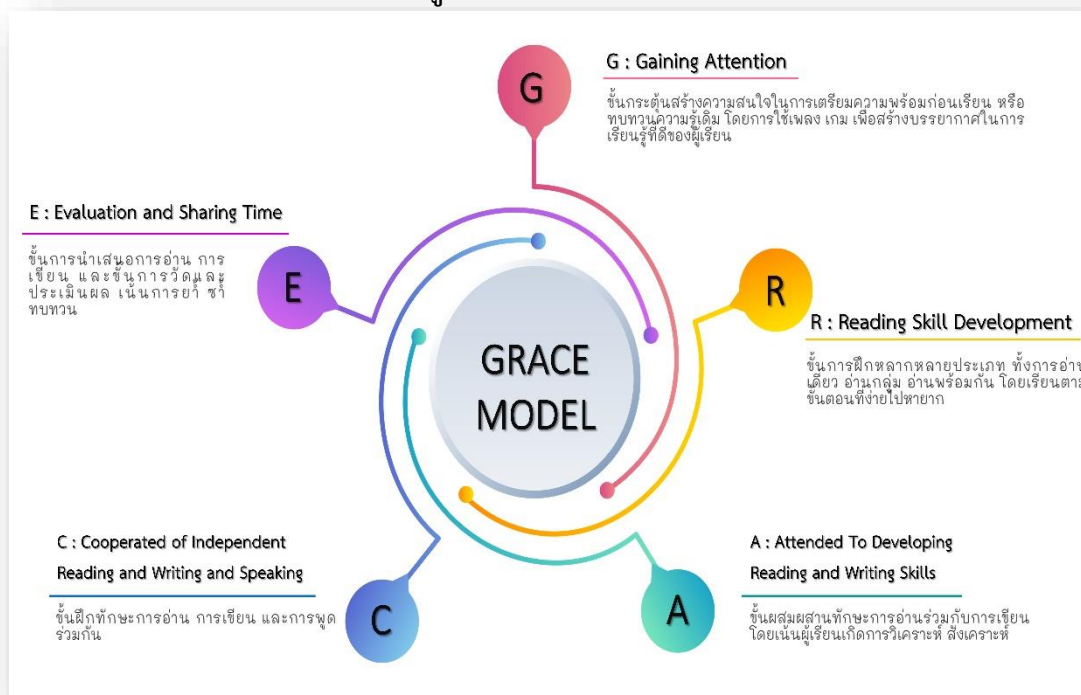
G

G : Gaining Attention

ขั้นกระตุ้นสร้างความสนใจในการเตรียมความพร้อมก่อนเรียน หรือทบทวนความรู้เดิม โดยการใช้เพลง เกม เพื่อสร้างบรรยากาศในการเรียนรู้ที่ดีของผู้เรียน

E

E : Evaluation and Sharing Time

ขั้นการนำเสนอการอ่าน การเขียน และขั้นการวัดและประเมินผล เน้นการย้ำ ซ้ำ ทบทวน

R

R : Reading Skill Development

ขั้นการฝึกหลากหลายประเภท ทั้งการอ่าน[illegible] เดียว อ่านกลุ่ม อ่านพร้อมกัน โดยเรียนตาม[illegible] ขั้นตอนที่ง่ายไปหายาก

GRACE MODEL

C

C : Cooperated of Independent Reading and Writing and Speaking

ขั้นฝึกทักษะการอ่าน การเขียน และการพูดร่วมกัน

A

A : Attended To Developing Reading and Writing Skills

ขั้นผสมผสานทักษะการอ่านร่วมกับการเขียน โดยเน้นผู้เรียนเกิดการวิเคราะห์ สังเคราะห์